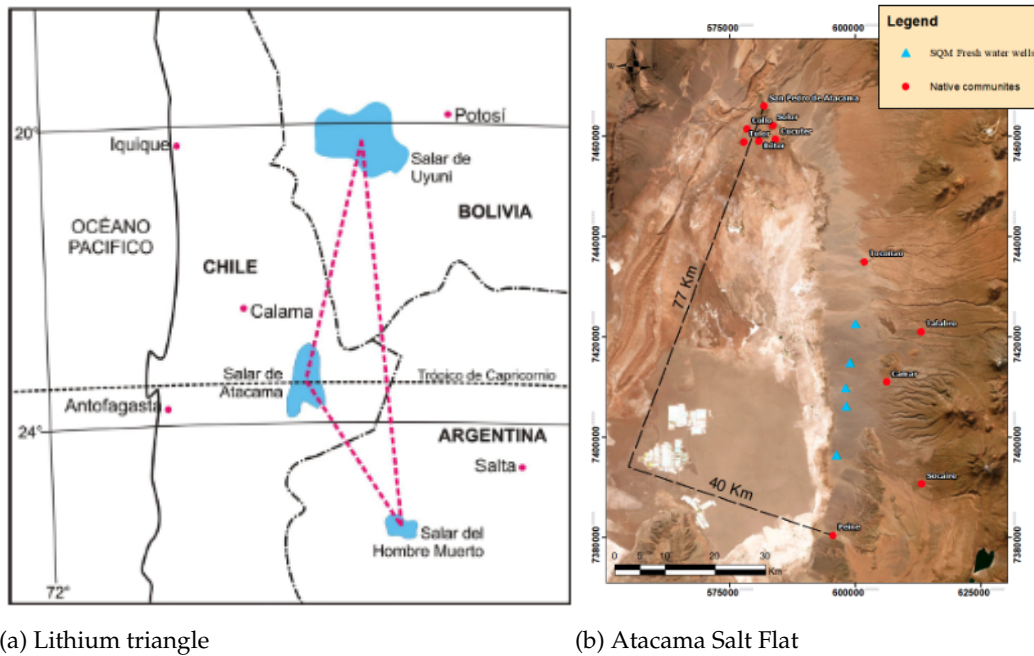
20°
Potosí
Iquique
Salar de Uyuni
OCÉANO PACIFICO
BOLIVIA
CHILE
Calama
Salar de Atacama
Trópico de Capricornio
Antofagasta
24°
ARGENTINA
Salta
Salar del Hombre Muerto
72°

(a) Lithium triangle

575000
600000
Legend
SQM Fresh water wells
Native communites
San Pedro de Atacama
Coyo
Solor
Toconao
Cucuter
Beter
7460000
7440000
7420000
7400000
7380000
Toconao
77 Km
Talabre
Camar
Socaire
40 Km
Peine
0 5 10 20 30 Km
575000
600000
625000

(b) Atacama Salt Flat